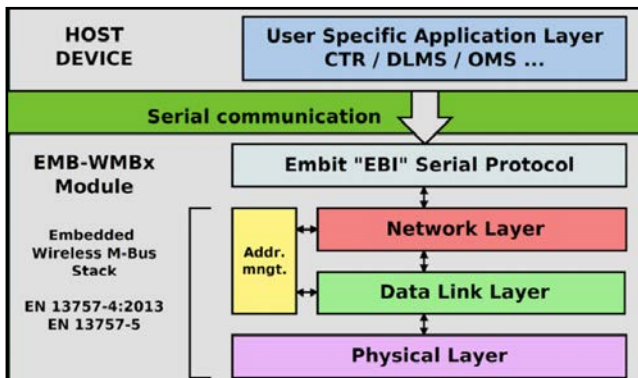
HOST DEVICE

User Specific Application Layer
CTR / DLMS / OMS ...

Serial communication

EMB-WMBx Module

Embit "EBI" Serial Protocol

Embedded Wireless M-Bus Stack

EN 13757-4:2013
EN 13757-5

Addr. mngt.

Network Layer

Data Link Layer

Physical Layer